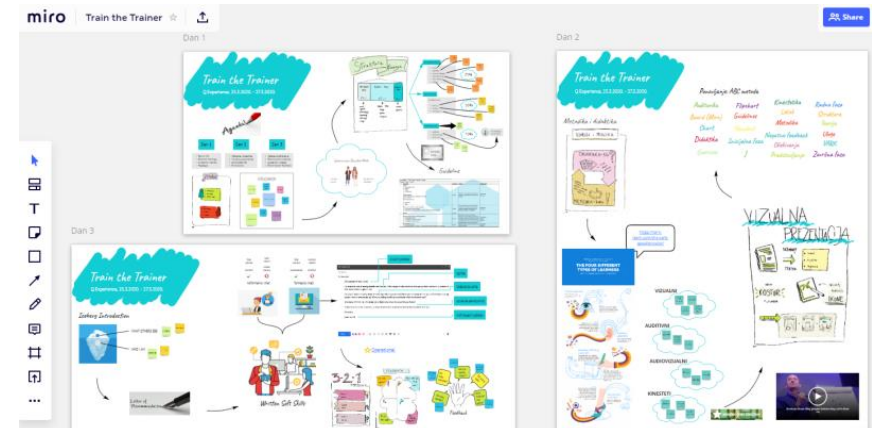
miro Train the Trainer

Share

Dan 1

Train the Trainer

Agenda

Dan 3

Train the Trainer

Iceberg Introduction

Written Soft Skills

3-2-1

Feedback

Dan 2

Train the Trainer

Metodika i didaktika

Ponavljanje ABC metoda

Audicija

Flipchart

Kinestetika

Radna tlora

Didaktika

Vizualna prezentacija

THE FOUR DIFFERENT TYPES OF LEARNERS

VIZUALNI

AUDITIVNI

AUDIOVIZUALNI

KINESTETI